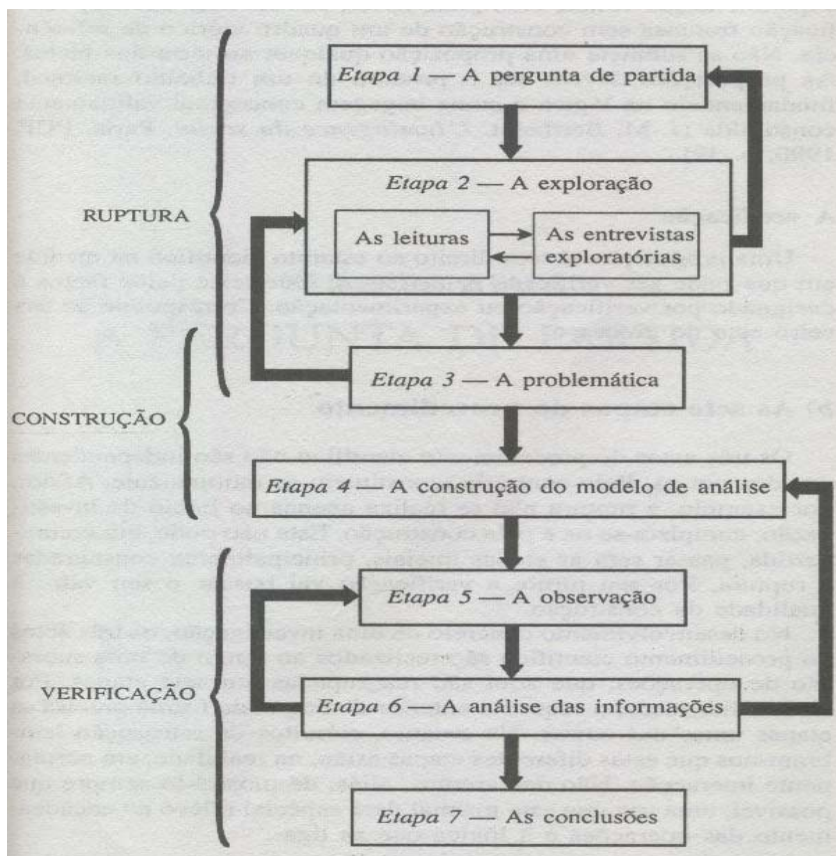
RUPTURA

CONSTRUÇÃO

VERIFICAÇÃO

*Etapa 1* — A pergunta de partida

*Etapa 2* — A exploração

As leituras

As entrevistas exploratórias

*Etapa 3* — A problemática

*Etapa 4* — A construção do modelo de análise

*Etapa 5* — A observação

*Etapa 6* — A análise das informações

*Etapa 7* — As conclusões